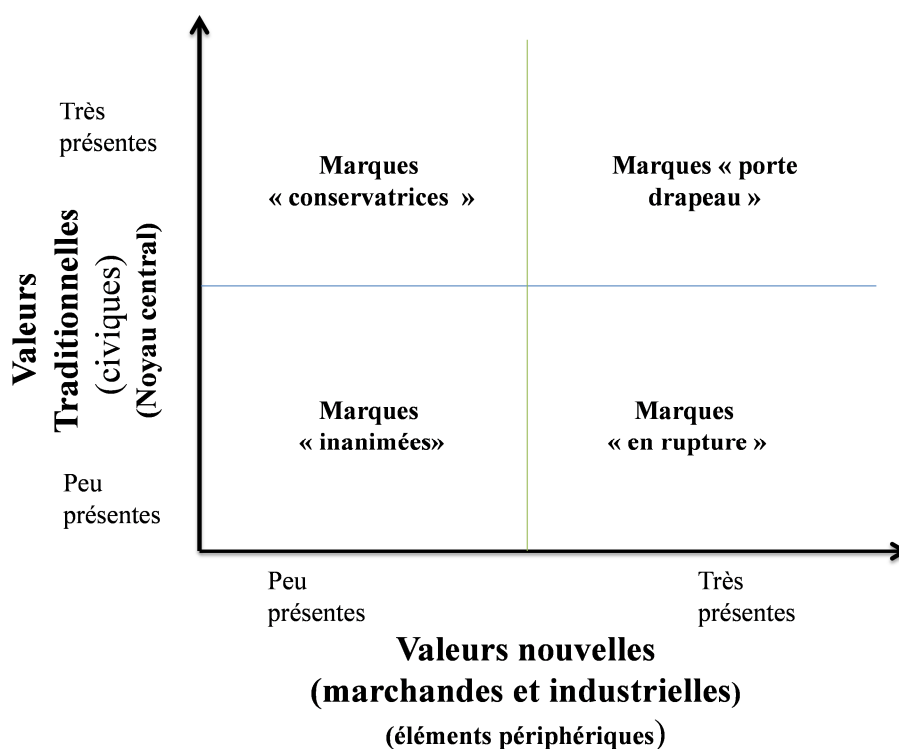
Valeurs Traditionnelles (civiques) (Noyau central)

Très présentes

Peu présentes

Marques « conservatrices »

Marques « porte drapeau »

Marques « inanimées»

Marques « en rupture »

Peu présentes

Très présentes

Valeurs nouvelles (marchandes et industrielles) (éléments périphériques)